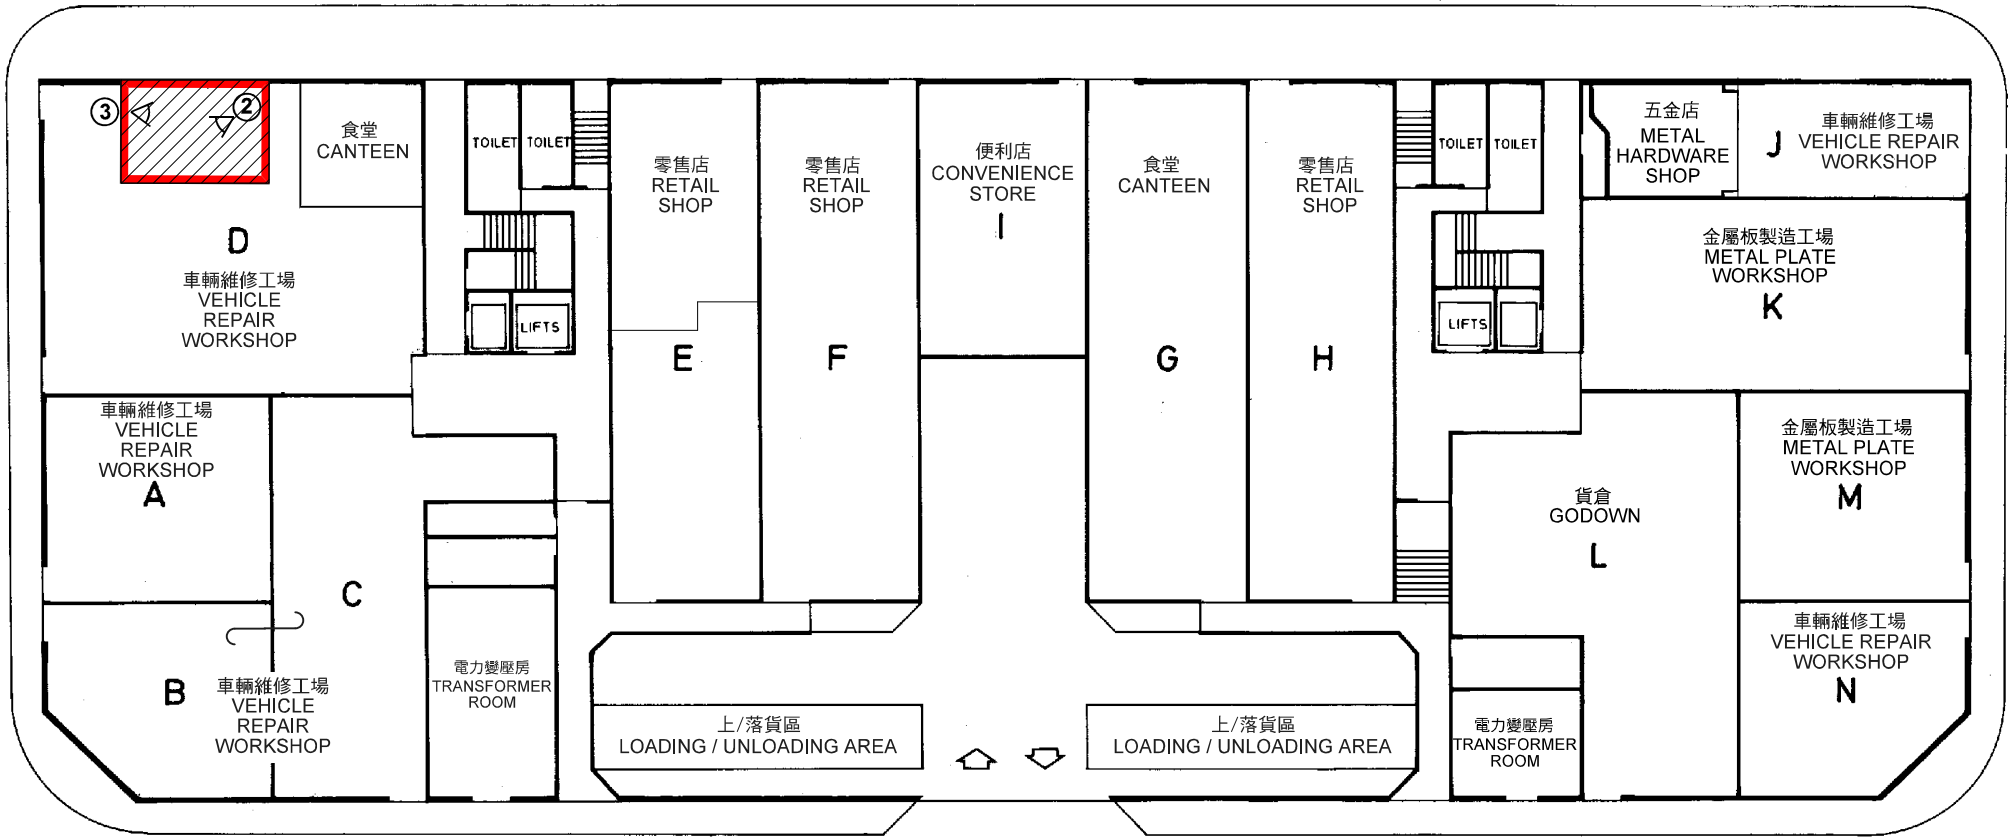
3
2
食堂
CANTEEN
TOILET TOILET
零售店
RETAIL
SHOP
零售店
RETAIL
SHOP
便利店
CONVENIENCE
STORE
I
食堂
CANTEEN
零售店
RETAIL
SHOP
TOILET TOILET
五金店
METAL
HARDWARE
SHOP
J
車輛維修工場
VEHICLE REPAIR
WORKSHOP
D
車輛維修工場
VEHICLE
REPAIR
WORKSHOP
LIFTS
E
F
G
H
LIFTS
金屬板製造工場
METAL PLATE
WORKSHOP
K
車輛維修工場
VEHICLE
REPAIR
WORKSHOP
A
貨倉
GODOWN
L
金屬板製造工場
METAL PLATE
WORKSHOP
M
C
B
車輛維修工場
VEHICLE
REPAIR
WORKSHOP
電力變壓房
TRANSFORMER
ROOM
上/落貨區
LOADING / UNLOADING AREA
上/落貨區
LOADING / UNLOADING AREA
電力變壓房
TRANSFORMER
ROOM
車輛維修工場
VEHICLE REPAIR
WORKSHOP
N